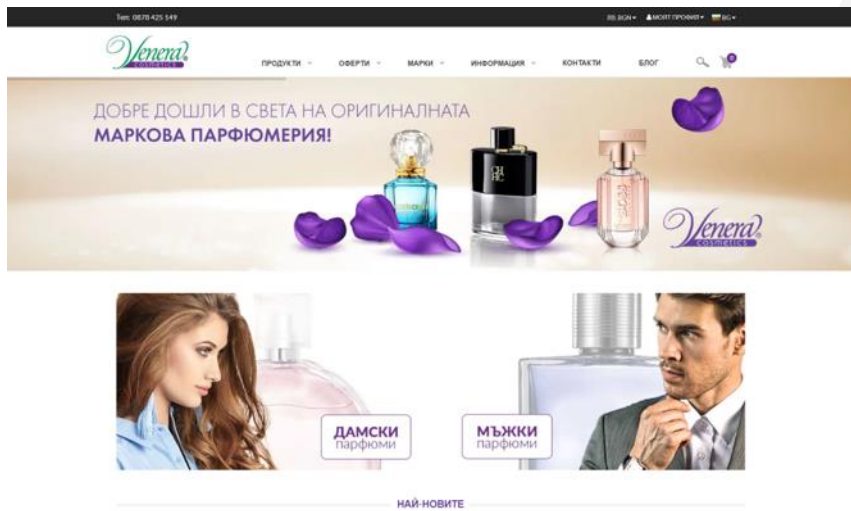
Тел: 0878 425 149

лв BGN ▾ МОЯТ ПРОФИЛ ▾ BG ▾

Venera cosmetics

ПРОДУКТИ ▾ ОФЕРТИ ▾ МАРКИ ▾ ИНФОРМАЦИЯ ▾ КОНТАКТИ БЛОГ

0

ДОБРЕ ДОШЛИ В СВЕТА НА ОРИГИНАЛНАТА
МАРКОВА ПАРФЮМЕРИЯ!

CH

BOSS

Venera cosmetics

ДАМСКИ парфюми

МЪЖКИ парфюми

НАЙ-НОВИТЕ